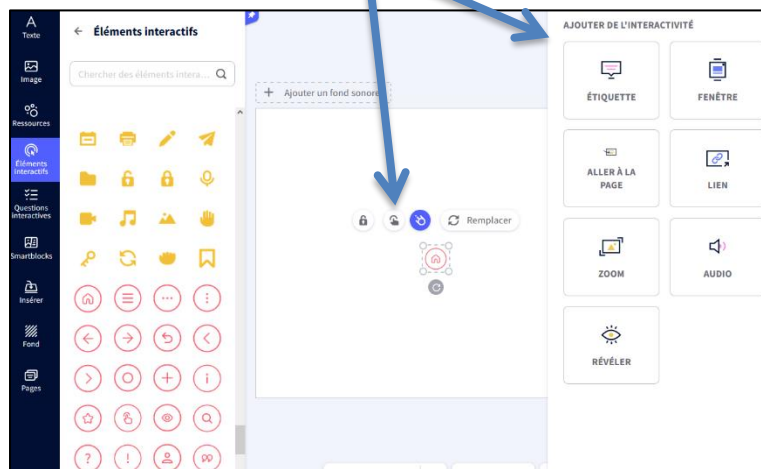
Texte
Image
Ressources
Éléments interactifs
Questions interactives
Smartblocks
Insérer
Fond
Pages

← Éléments interactifs

Chercher des éléments intera...

+ Ajouter un fond sonore

Remplacer

AJOUTER DE L'INTERACTIVITÉ

ÉTIQUETTE
FENÊTRE
ALLER À LA PAGE
LIEN
ZOOM
AUDIO
RÉVÉLER